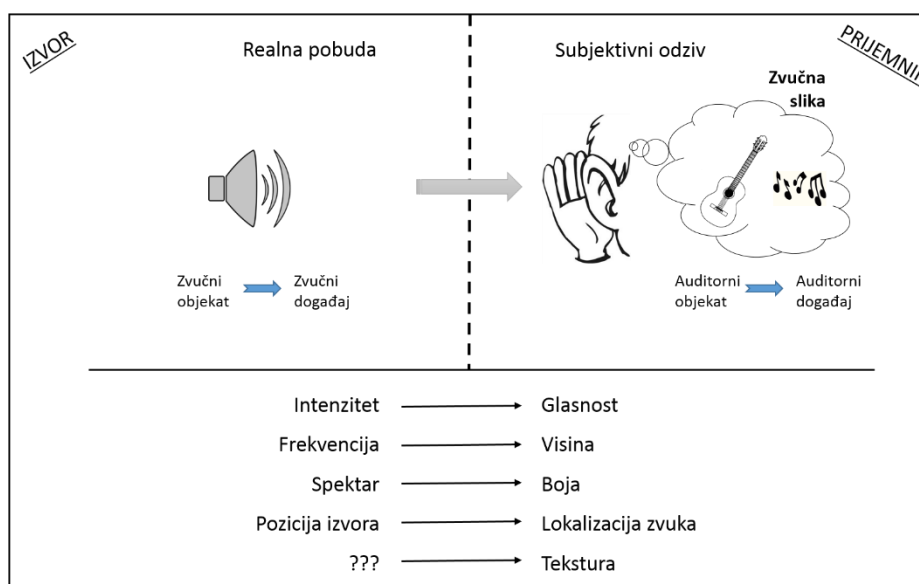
IZVOR

Realna pobuda

Subjektivni odziv

PRIJEMNI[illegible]

Zvučna slika

Zvučni objekat → Zvučni događaj

Auditorni objekat → Auditorni događaj

Intenzitet → Glasnost

Frekvencija → Visina

Spektar → Boja

Pozicija izvora → Lokalizacija zvuka

??? → Tekstura